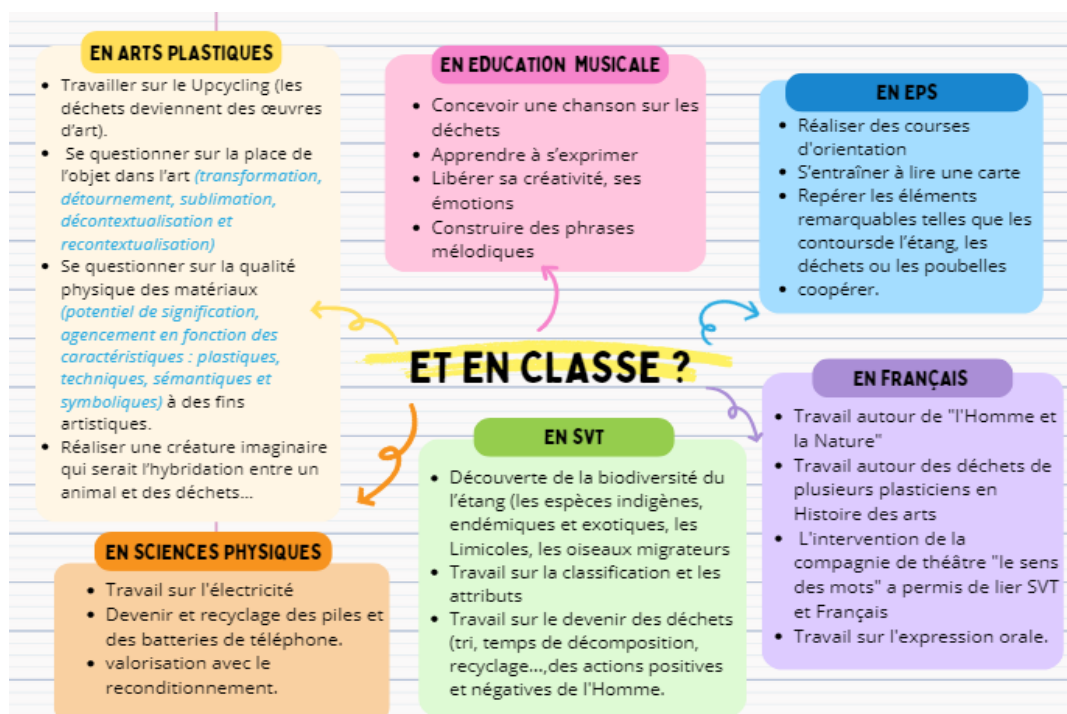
ET EN CLASSE ?

EN ARTS PLASTIQUES

- Travailler sur le Upcycling (les déchets deviennent des œuvres d'art).
- Se questionner sur la place de l'objet dans l'art (transformation, détournement, sublimation, décontextualisation et recontextualisation)
- Se questionner sur la qualité physique des matériaux (potentiel de signification, agencement en fonction des caractéristiques : plastiques, techniques, sémantiques et symboliques) à des fins artistiques.
- Réaliser une créature imaginaire qui serait l'hybridation entre un animal et des déchets...

EN EDUCATION MUSICALE

- Concevoir une chanson sur les déchets
- Apprendre à s'exprimer
- Libérer sa créativité, ses émotions
- Construire des phrases mélodiques

EN EPS

- Réaliser des courses d'orientation
- S'entraîner à lire une carte
- Repérer les éléments remarquables telles que les contoursde l'étang, les déchets ou les poubelles
- coopérer.

EN FRANÇAIS

- Travail autour de "l'Homme et la Nature"
- Travail autour des déchets de plusieurs plasticiens en Histoire des arts
- L'intervention de la compagnie de théâtre "le sens des mots" a permis de lier SVT et Français
- Travail sur l'expression orale.

EN SVT

- Découverte de la biodiversité du l'étang (les espèces indigènes, endémiques et exotiques, les Limicoles, les oiseaux migrateurs
- Travail sur la classification et les attributs
- Travail sur le devenir des déchets (tri, temps de décomposition, recyclage...,des actions positives et négatives de l'Homme.

EN SCIENCES PHYSIQUES

- Travail sur l'électricité
- Devenir et recyclage des piles et des batteries de téléphone.
- valorisation avec le reconditionnement.